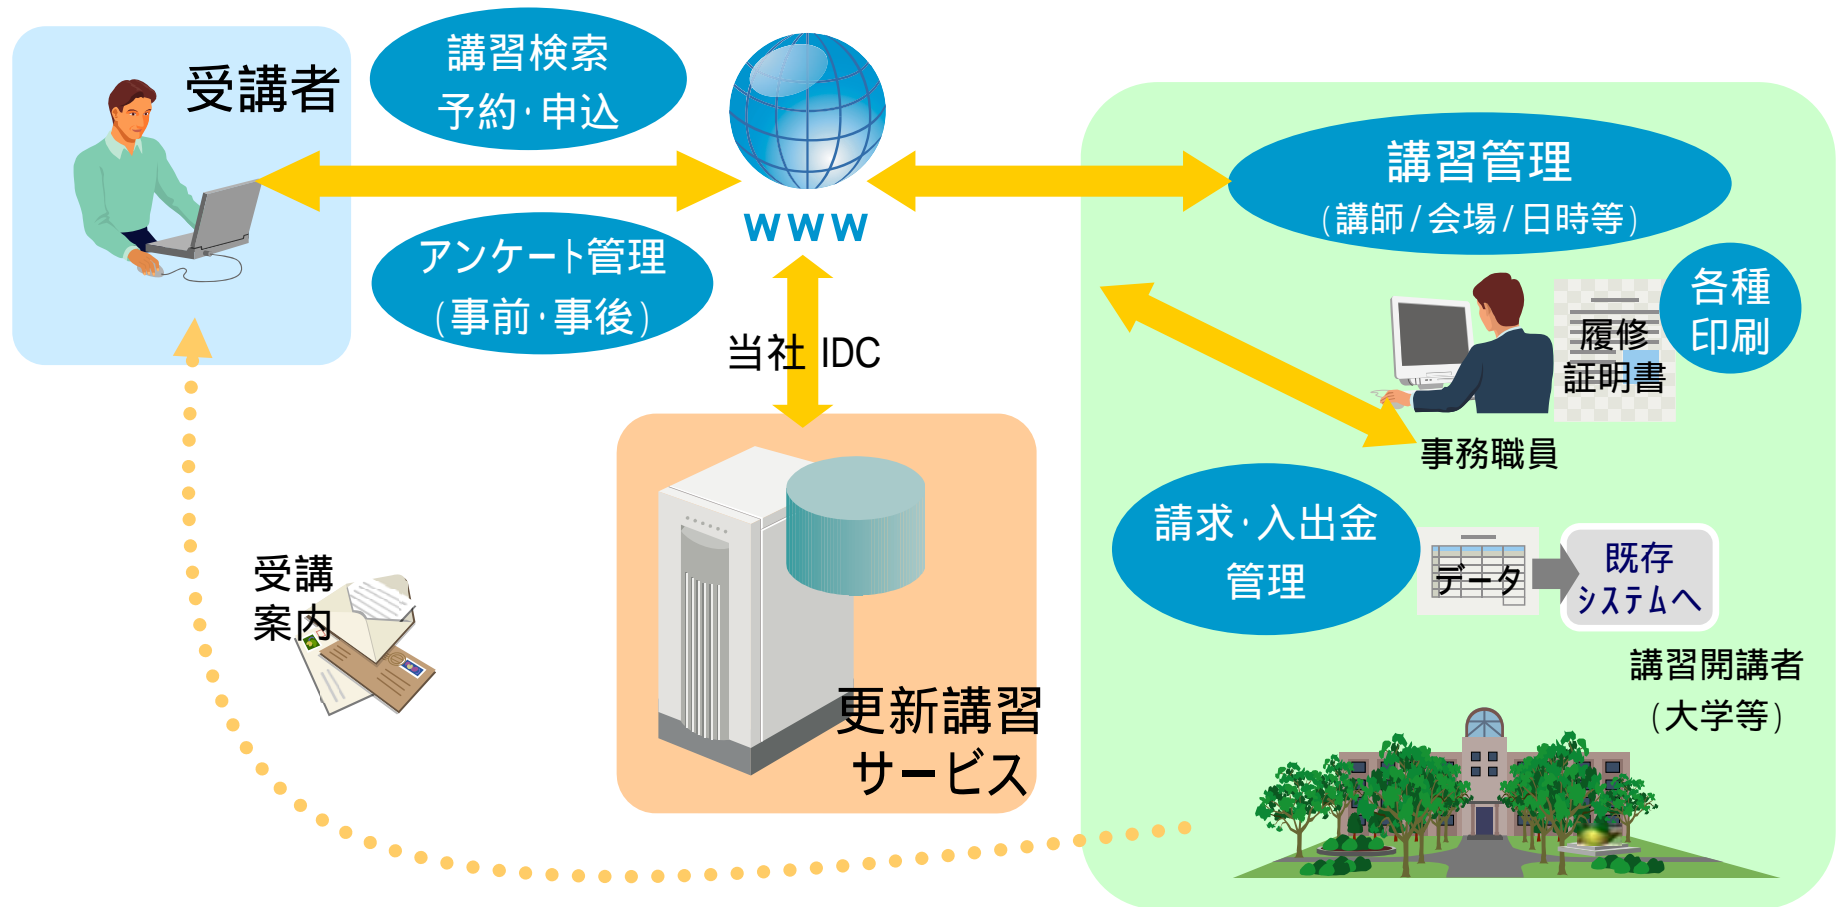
受講者

講習検索
予約·申込

アンケート管理
(事前·事後)

www

当社 IDC

講習管理
(講師/会場/日時等)

履修
証明書

各種
印刷

事務職員

請求·入出金
管理

データ

既存
システムへ

講習開講者
(大学等)

受講
案内

更新講習
サービス